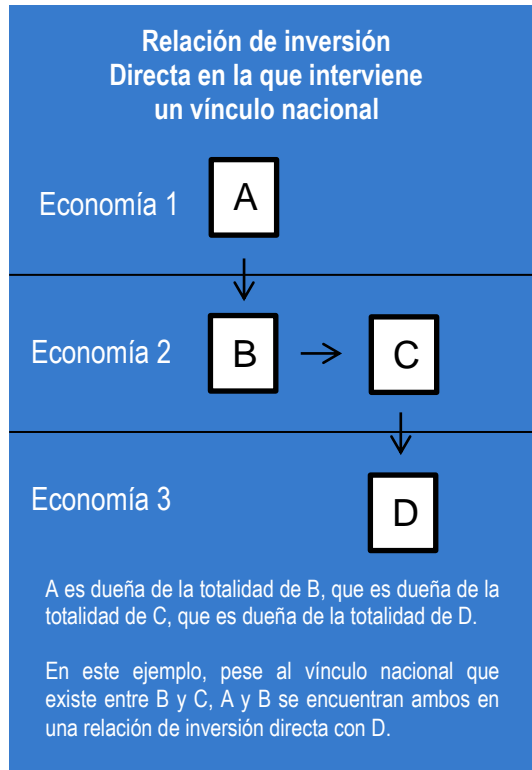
Relación de inversión Directa en la que interviene un vínculo nacional

Economía 1

A

Economía 2

B

C

Economía 3

D

A es dueña de la totalidad de B, que es dueña de la totalidad de C, que es dueña de la totalidad de D.

En este ejemplo, pese al vínculo nacional que existe entre B y C, A y B se encuentran ambos en una relación de inversión directa con D.